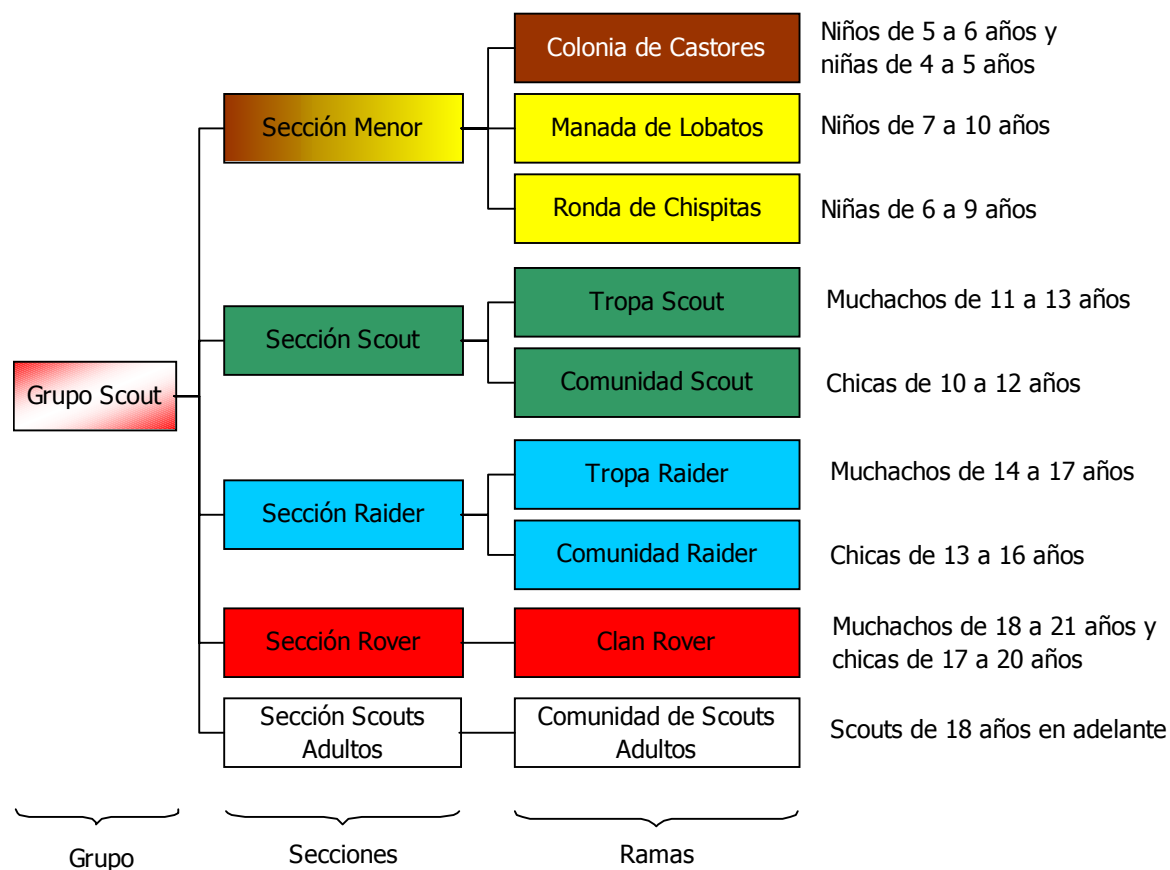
Grupo Scout

Sección Menor

Colonia de Castores
Niños de 5 a 6 años y niñas de 4 a 5 años

Manada de Lobatos
Niños de 7 a 10 años

Ronda de Chispitas
Niñas de 6 a 9 años

Sección Scout

Tropa Scout
Muchachos de 11 a 13 años

Comunidad Scout
Chicas de 10 a 12 años

Sección Raider

Tropa Raider
Muchachos de 14 a 17 años

Comunidad Raider
Chicas de 13 a 16 años

Sección Rover

Clan Rover
Muchachos de 18 a 21 años y chicas de 17 a 20 años

Sección Scouts Adultos

Comunidad de Scouts Adultos
Scouts de 18 años en adelante

Grupo

Secciones

Ramas